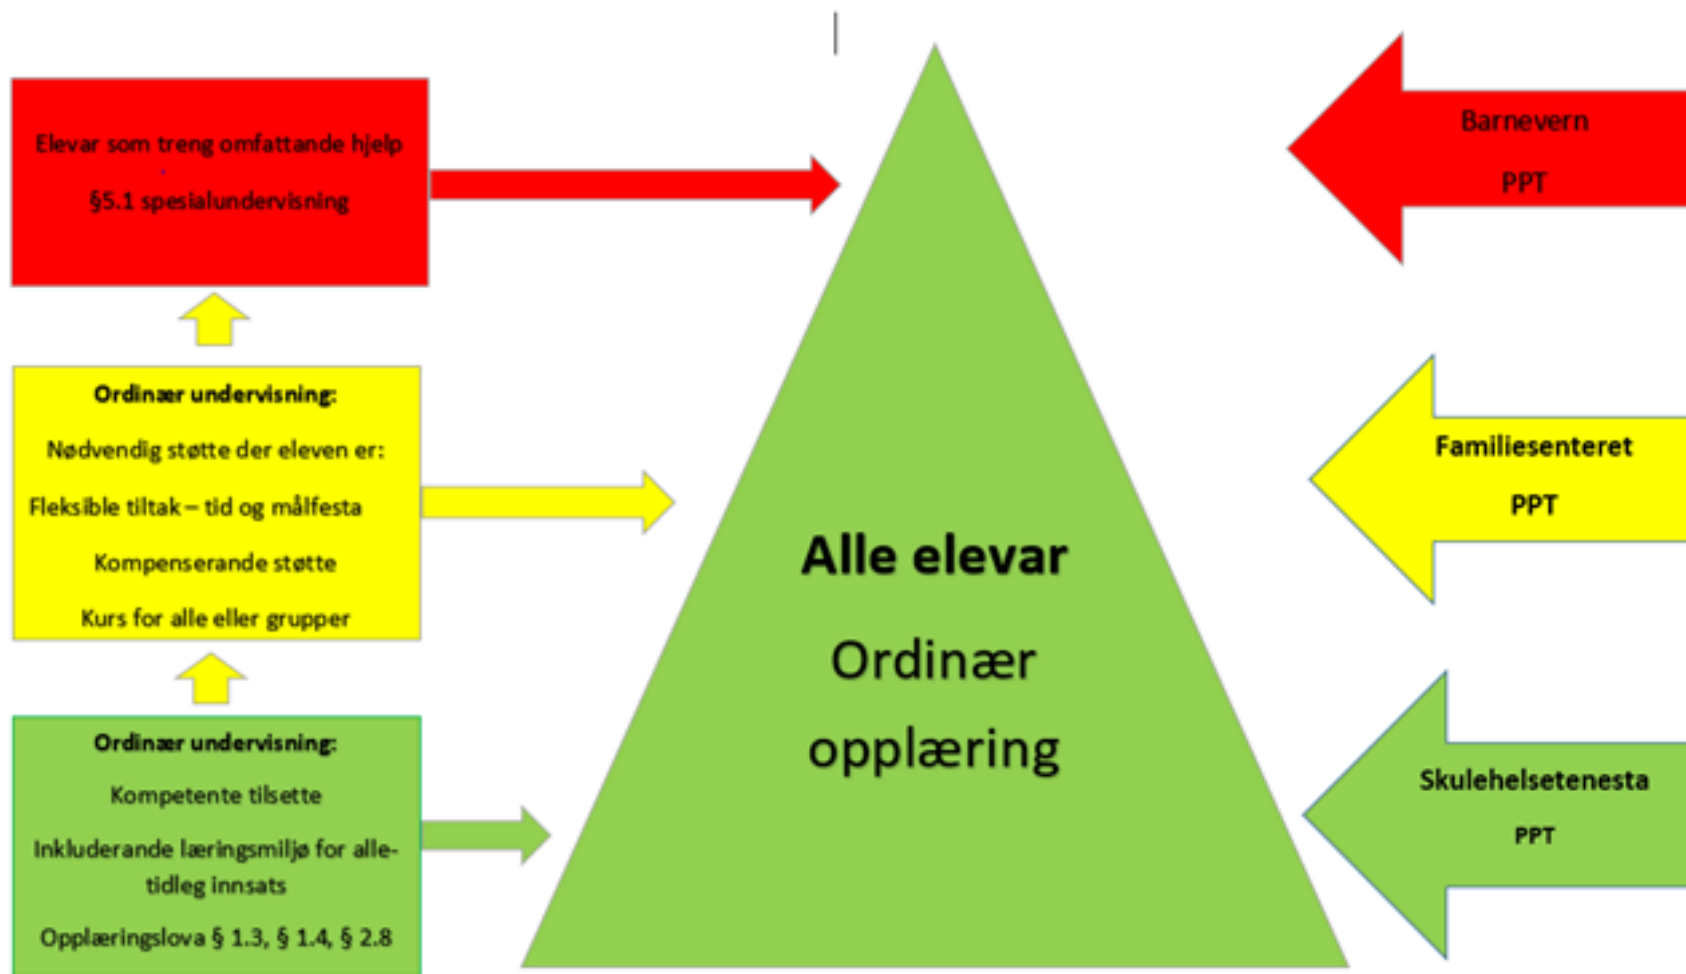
Elevar som treng omfattande hjelp

§5.1 spesialundervisning

Ordinær undervisning:

Nødvendig støtte der eleven er:

Fleksible tiltak – tid og målfesta

Kompenserande støtte

Kurs for alle eller grupper

Ordinær undervisning:

Kompetente tilsette

Inkluderande læringsmiljø for alle-tidleg innsats

Opplæringslova § 1.3, § 1.4, § 2.8

Alle elevar

Ordinær opplæring

Barnevern

PPT

Familiesenteret

PPT

Skulehelsetenesta

PPT